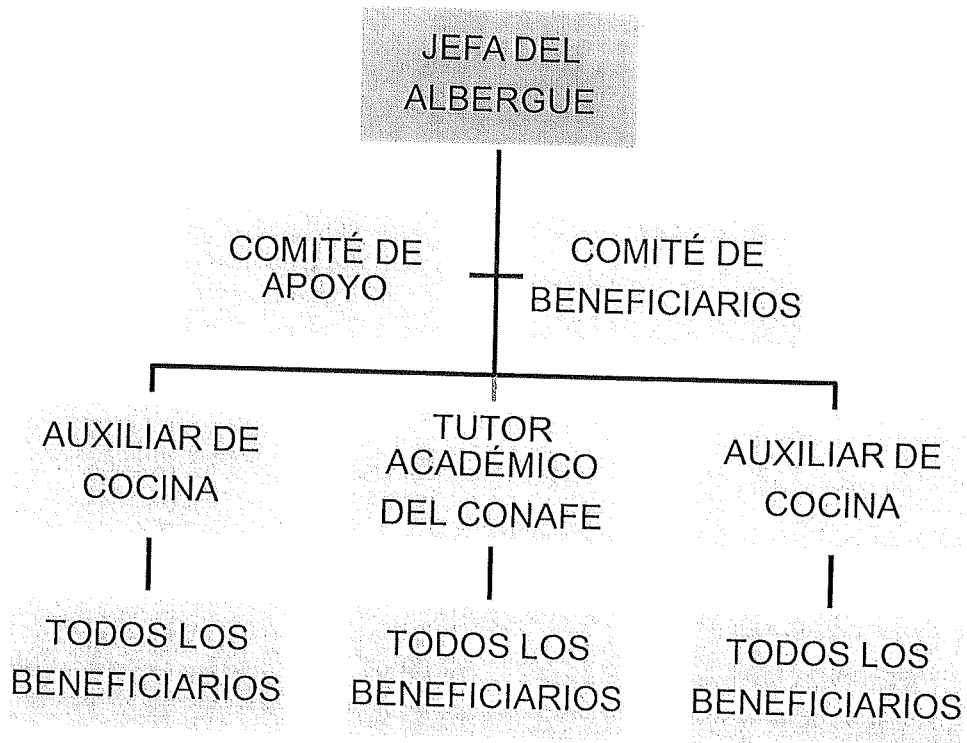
JEFA DEL ALBERGUE

COMITÉ DE APOYO

COMITÉ DE BENEFICIARIOS

AUXILIAR DE COCINA

TODOS LOS BENEFICIARIOS

TUTOR ACADÉMICO DEL CONAFE

TODOS LOS BENEFICIARIOS

AUXILIAR DE COCINA

TODOS LOS BENEFICIARIOS